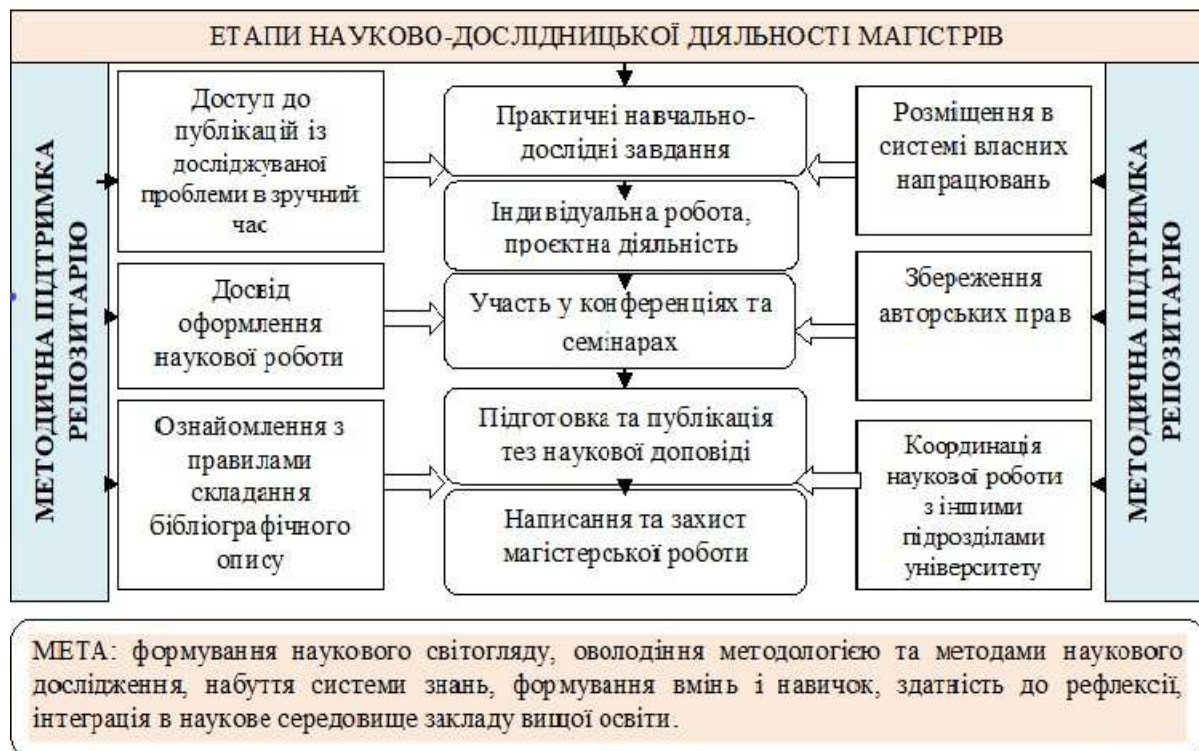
ЕТАПИ НАУКОВО-ДОСЛІДНИЦЬКОЇ ДІЯЛЬНОСТІ МАГІСТРІВ

МЕТОДИЧНА ПІДТРИМКА РЕПОЗИТАРІЮ

Доступ до публікацій із досліджуваної проблеми в зручний час

Досвід оформлення наукової роботи

Ознайомлення з правилами складання бібліографічного опису

Практичні навчально-дослідні завдання

Індивідуальна робота, проектна діяльність

Участь у конференціях та семінарах

Підготовка та публікація тез наукової доповіді

Написання та захист магістерської роботи

Розміщення в системі власних напрацювань

Збереження авторських прав

Координація наукової роботи з іншими підрозділами університету

МЕТОДИЧНА ПІДТРИМКА РЕПОЗИТАРІЮ

МЕТА: формування наукового світогляду, оволодіння методологією та методами наукового дослідження, набуття системи знань, формування вмінь і навичок, здатність до рефлексії, інтеграція в наукове середовище закладу вищої освіти.